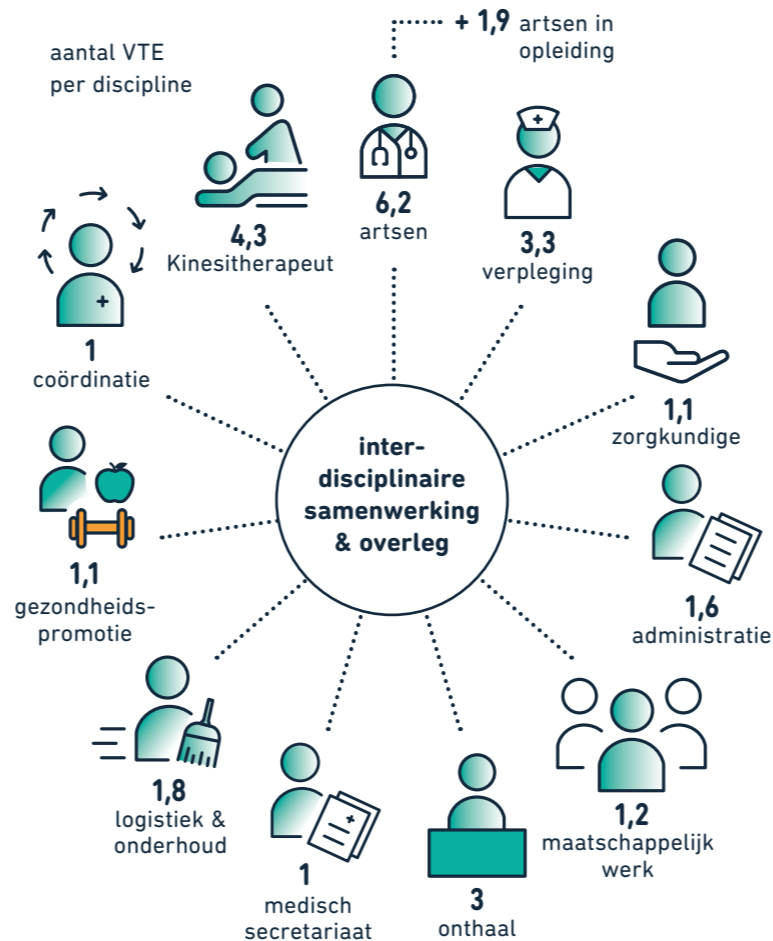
aantal VTE per discipline

+ 1,9 artsen in opleiding

4,3
Kinesitherapeut

6,2
artsen

3,3
verpleging

1
coördinatie

1,1
zorgkundige

inter-disciplinaire samenwerking & overleg

1,1
gezondheids-promotie

1,6
administratie

1,8
logistiek & onderhoud

1
medisch secretariaat

3
onthaal

1,2
maatschappelijk werk